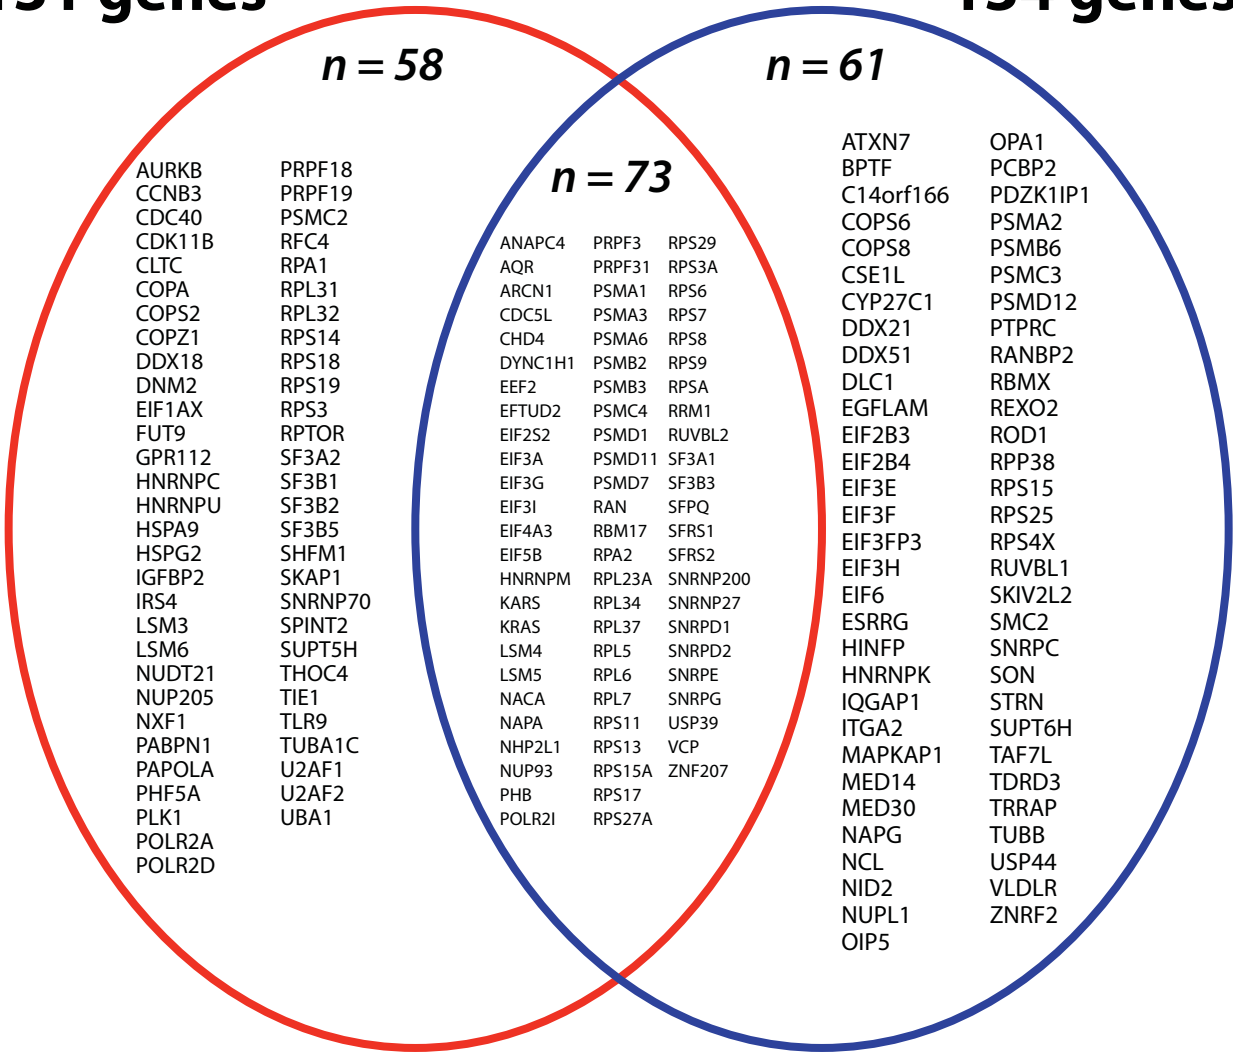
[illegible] genes

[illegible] genes

n = 58

AURKB
CCNB3
CDC40
CDK11B
CLTC
COPA
COPS2
COPZ1
DDX18
DNM2
EIF1AX
FUT9
GPR112
HNRNPC
HNRNPU
HSPA9
HSPG2
IGFBP2
IRS4
LSM3
LSM6
NUDT21
NUP205
NXF1
PABPN1
PAPOLA
PHF5A
PLK1
POLR2A
POLR2D

PRPF18
PRPF19
PSMC2
RFC4
RPA1
RPL31
RPL32
RPS14
RPS18
RPS19
RPS3
RPTOR
SF3A2
SF3B1
SF3B2
SF3B5
SHFM1
SKAP1
SNRNP70
SPINT2
SUPT5H
THOC4
TIE1
TLR9
TUBA1C
U2AF1
U2AF2
UBA1

n = 73

ANAPC4
AQR
ARCN1
CDC5L
CHD4
DYNC1H1
EEF2
EFTUD2
EIF2S2
EIF3A
EIF3G
EIF3I
EIF4A3
EIF5B
HNRNPM
KARS
KRAS
LSM4
LSM5
NACA
NAPA
NHP2L1
NUP93
PHB
POLR2I

PRPF3
PRPF31
PSMA1
PSMA3
PSMA6
PSMB2
PSMB3
PSMC4
PSMD1
PSMD11
PSMD7
RAN
RBM17
RPA2
RPL23A
RPL34
RPL37
RPL5
RPL6
RPL7
RPS11
RPS13
RPS15A
RPS17
RPS27A

RPS29
RPS3A
RPS6
RPS7
RPS8
RPS9
RPSA
RRM1
RUVBL2
SF3A1
SF3B3
SFPQ
SFRS1
SFRS2
SNRNP200
SNRNP27
SNRPD1
SNRPD2
SNRPE
SNRPG
USP39
VCP
ZNF207

n = 61

ATXN7
BPTF
C14orf166
COPS6
COPS8
CSE1L
CYP27C1
DDX21
DDX51
DLC1
EGFLAM
EIF2B3
EIF2B4
EIF3E
EIF3F
EIF3FP3
EIF3H
EIF6
ESRRG
HINFP
HNRNPK
IQGAP1
ITGA2
MAPKAP1
MED14
MED30
NAPG
NCL
NID2
NUPL1
OIP5

OPA1
PCBP2
PDZK1IP1
PSMA2
PSMB6
PSMC3
PSMD12
PTPRC
RANBP2
RBMX
REXO2
ROD1
RPP38
RPS15
RPS25
RPS4X
RUVBL1
SKIV2L2
SMC2
SNRPC
SON
STRN
SUPT6H
TAF7L
TDRD3
TRRAP
TUBB
USP44
VLDLR
ZNRF2